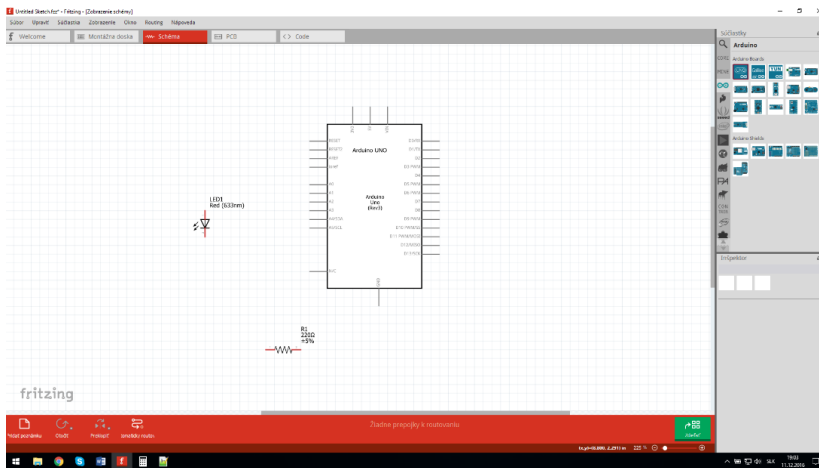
Untitled Sketch.fzz* - Fritzing - [Zobrazenie schémy]

Súbor Upraviť Súčiastka Zobrazenie Okno Routing Nápoveda

Welcome
Montážna doska
Schéma
PCB
Code

Súčiastky
Arduino
Arduino Boards
Arduino Shields
Inšpektor

Arduino UNO
Arduino Uno (Rev3)

LED1
Red (633nm)

R1
220Ω
±5%

fritzing

Pridať poznámku
Otočiť
Preklopiť
Smerovať routu

Žiadne prepojky k routovaniu

Exportovať

19:02
11.12.2016
SLK